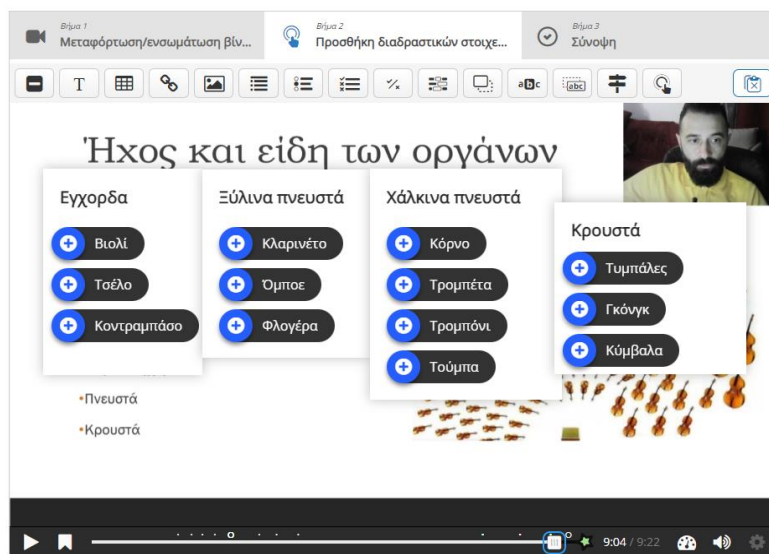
Βήμα 1
Μεταφόρτωση/ενσωμάτωση βίν...

Βήμα 2
Προσθήκη διαδραστικών στοιχε...

Βήμα 3
Σύνοψη

T

abc

Ήχος και είδη των οργάνων

Εγχορδα
Βιολί
Τσέλο
Κοντραμπάσο

Ξύλινα πνευστά
Κλαρινέτο
Όμποε
Φλογέρα

Χάλκινα πνευστά
Κόρνο
Τρομπέτα
Τρομπόνι
Τούμπα

Κρουστά
Τυμπάλες
Γκόνγκ
Κύμβαλα

•Πνευστά
•Κρουστά

9:04 / 9:22